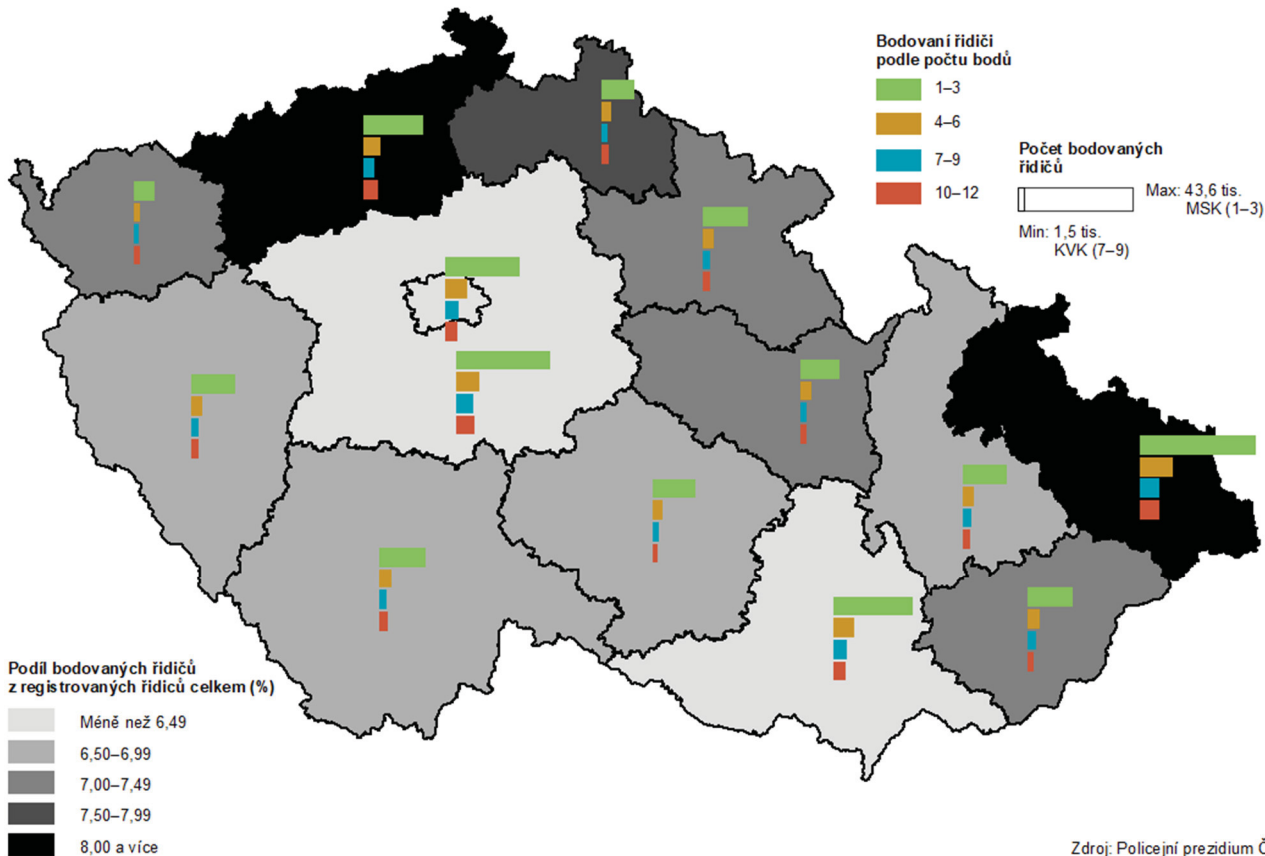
Bodovaní řidiči podle počtu bodů

1–3

4–6

7–9

10–12

Počet bodovaných řidičů

Max: 43,6 tis. MSK (1–3)

Min: 1,5 tis. KVK (7–9)

Podíl bodovaných řidičů z registrovaných řidiců celkem (%)

Méně než 6,49

6,50–6,99

7,00–7,49

7,50–7,99

8,00 a více

Zdroj: Policejní prezidium Č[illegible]